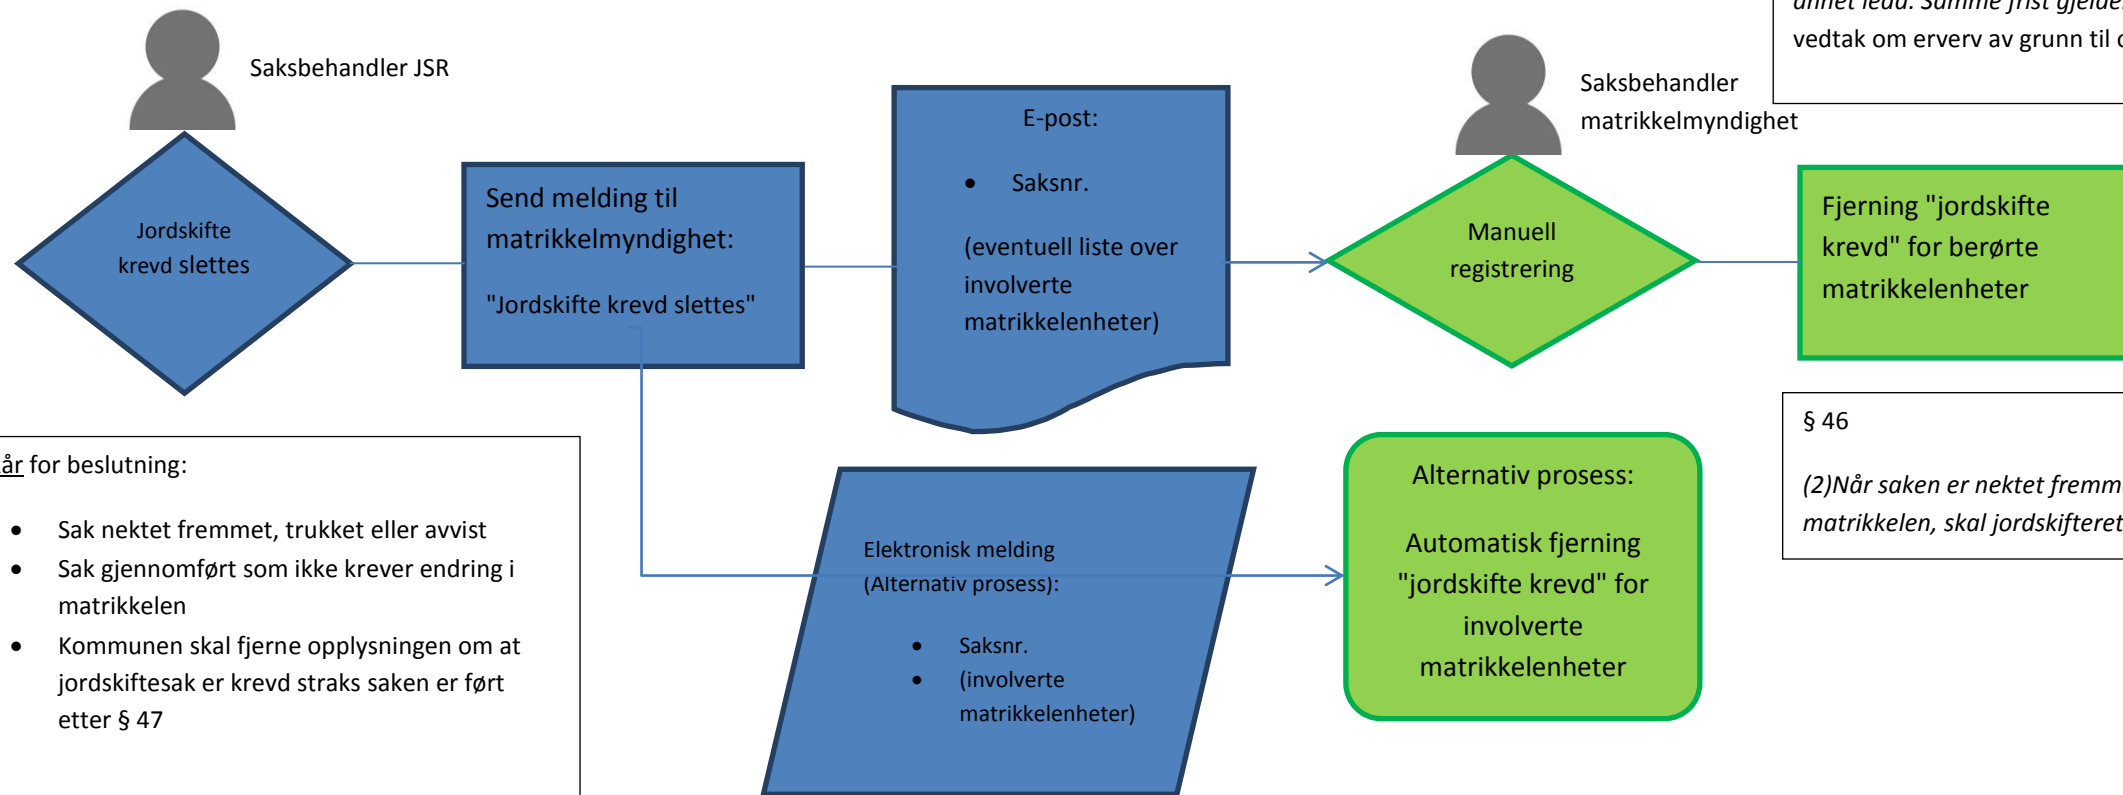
annet ledd. Samme frist gjelde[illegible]
vedtak om erverv av grunn til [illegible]

Saksbehandler JSR

Jordskifte krevd slettes

Send melding til matrikkelmyndighet:

"Jordskifte krevd slettes"

E-post:

- Saksnr.

(eventuell liste over involverte matrikkelenheter)

Saksbehandler matrikkelmyndighet

Manuell registrering

Fjerning "jordskifte krevd" for berørte matrikkelenheter

§ 46

(2)Når saken er nektet fremm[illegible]
matrikkelen, skal jordskifteret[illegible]

år for beslutning:

- Sak nektet fremmet, trukket eller avvist
- Sak gjennomført som ikke krever endring i matrikkelen
- Kommunen skal fjerne opplysningen om at jordskiftesak er krevd straks saken er ført etter § 47

Elektronisk melding (Alternativ prosess):

- Saksnr.
- (involverte matrikkelenheter)

Alternativ prosess:

Automatisk fjerning "jordskifte krevd" for involverte matrikkelenheter